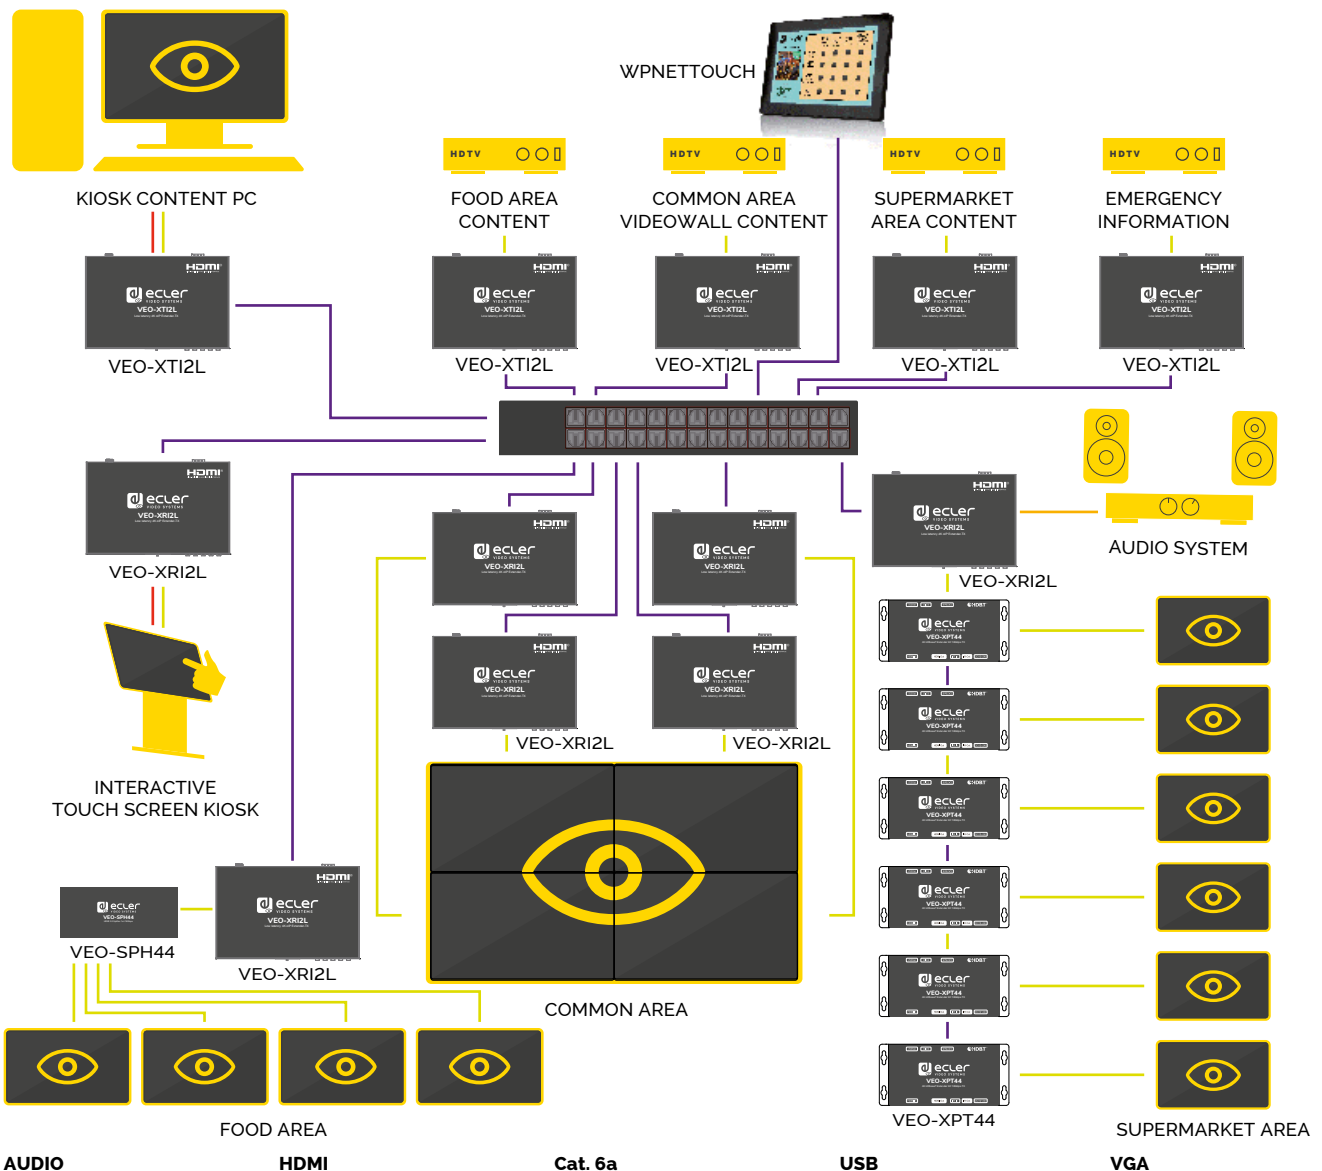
KIOSK CONTENT PC

WPNETTOUCH

HDTV

FOOD AREA CONTENT

HDTV

COMMON AREA VIDEOWALL CONTENT

HDTV

SUPERMARKET AREA CONTENT

HDTV

EMERGENCY INFORMATION

HDMI ecler VEO-XTI2L

VEO-XTI2L

HDMI ecler VEO-XTI2L

VEO-XTI2L

HDMI ecler VEO-XTI2L

VEO-XTI2L

HDMI ecler VEO-XTI2L

VEO-XTI2L

HDMI ecler VEO-XTI2L

VEO-XTI2L

HDMI ecler VEO-XRI2L

VEO-XRI2L

HDMI ecler VEO-XRI2L

HDMI ecler VEO-XRI2L

HDMI ecler VEO-XRI2L

VEO-XRI2L

AUDIO SYSTEM

HDMI ecler VEO-XRI2L

HDMI ecler VEO-XRI2L

VEO-XRI2L

VEO-XRI2L

ecler VEO-XPT44

ecler VEO-XPT44

ecler VEO-XPT44

ecler VEO-XPT44

ecler VEO-XPT44

ecler VEO-XPT44

INTERACTIVE TOUCH SCREEN KIOSK

ecler VEO-SPH44

VEO-SPH44

HDMI ecler VEO-XRI2L

VEO-XRI2L

COMMON AREA

VEO-XPT44

FOOD AREA

SUPERMARKET AREA

AUDIO HDMI Cat. 6a USB VGA